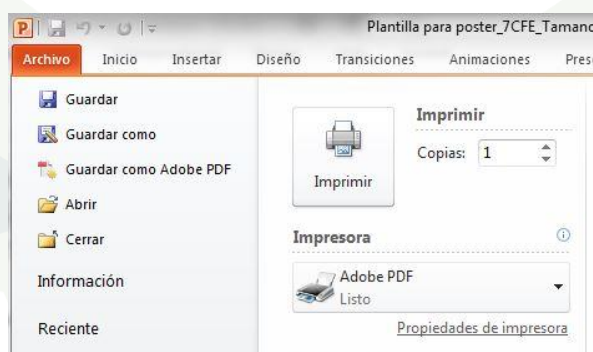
Plantilla para poster_7CFE_Tamanc

Archivo Inicio Insertar Diseño Transiciones Animaciones Prese

Guardar
Guardar como
Guardar como Adobe PDF
Abrir
Cerrar
Información
Reciente

Imprimir

Imprimir
Copias: 1

Impresora
Adobe PDF
Listo
Propiedades de impresora